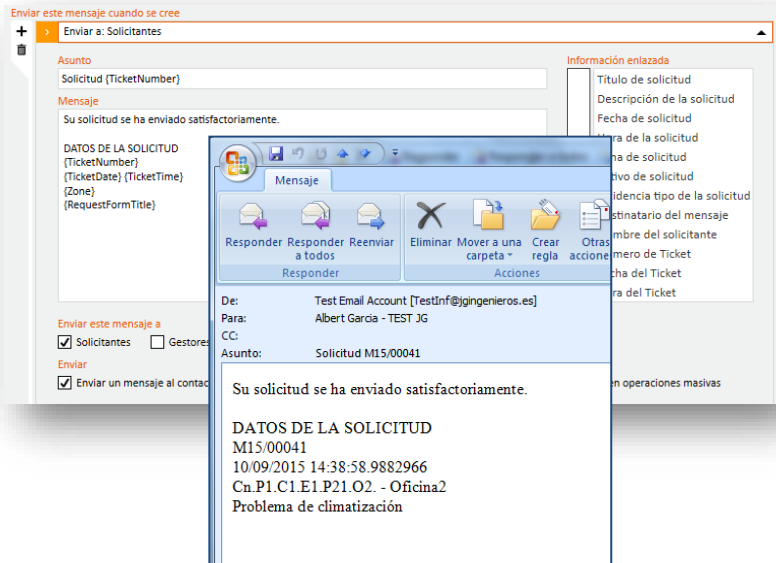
Enviar este mensaje cuando se cree

Enviar a: Solicitantes

Asunto
Solicitud {TicketNumber}

Mensaje
Su solicitud se ha enviado satisfactoriamente.

DATOS DE LA SOLICITUD
{TicketNumber}
{TicketDate} {TicketTime}
{Zone}
{RequestFormTitle}

Información enlazada
Título de solicitud
Descripción de la solicitud
Fecha de solicitud
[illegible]ra de la solicitud
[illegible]na de solicitud
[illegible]tivo de solicitud
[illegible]idencia tipo de la solicitud
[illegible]stinatario del mensaje
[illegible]mbre del solicitante
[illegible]mero de Ticket
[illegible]cha del Ticket
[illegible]ra del Ticket

Enviar este mensaje a
Solicitantes
Gestores

Enviar
Enviar un mensaje al contac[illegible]
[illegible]en operaciones masivas

Mensaje

Responder
Responder a todos
Reenviar
Eliminar
Mover a una carpeta
Crear regla
Otras acciones
Responder
Acciones

De: Test Email Account [TestInf@jgingenieros.es]
Para: Albert Garcia - TEST JG
CC:
Asunto: Solicitud M15/00041

Su solicitud se ha enviado satisfactoriamente.

DATOS DE LA SOLICITUD
M15/00041
10/09/2015 14:38:58.9882966
Cn.P1.C1.E1.P21.O2. - Oficina2
Problema de climatización